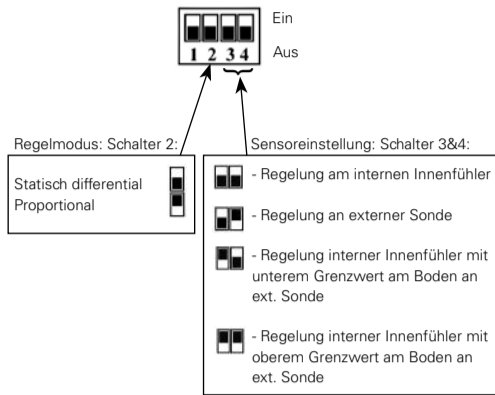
Ein

1 2 3 4

Aus

Regelmodus: Schalter 2:

Statisch differential
Proportional

Sensoreinstellung: Schalter 3&4:

- Regelung am internen Innenfühler

- Regelung an externer Sonde

- Regelung interner Innenfühler mit unterem Grenzwert am Boden an ext. Sonde

- Regelung interner Innenfühler mit oberem Grenzwert am Boden an ext. Sonde